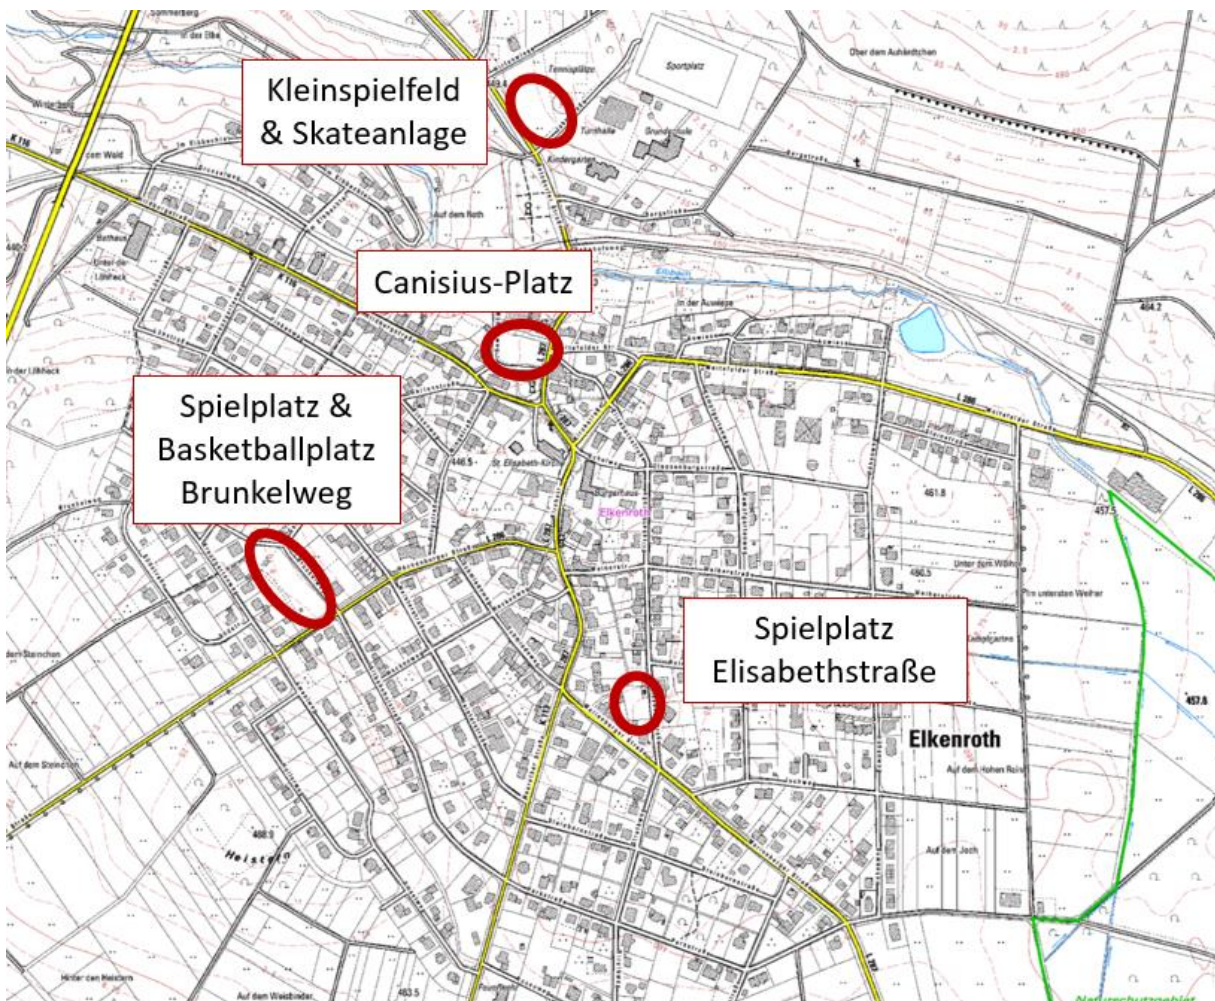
Kleinspielfeld & Skateanlage

Canisius-Platz

Spielplatz & Basketballplatz Brunkelweg

Spielplatz Elisabethstraße

Sportplatz

Tennisplätze

Turnhalle

Grundschule

Kindergarten

Über dem Aufrädtchen

Auf dem Roth

In der Auwiese

Elkenroth

Elkenroth

St. Elisabeth-Kirche

Unter dem Wöhr

Im unteren Weiher

Auf dem Hohen Rain

Auf dem Joch

Heistein

Auf dem Steinchen

Hinter dem Heistern

Auf dem Weisbender

In der Löhheck

Vor dem Wald

K 116

L 286

L 287

K 115

446.5

461.8

460.3

457.5

457.6

464.2

468.0

483.5

Naturschutzgebiet